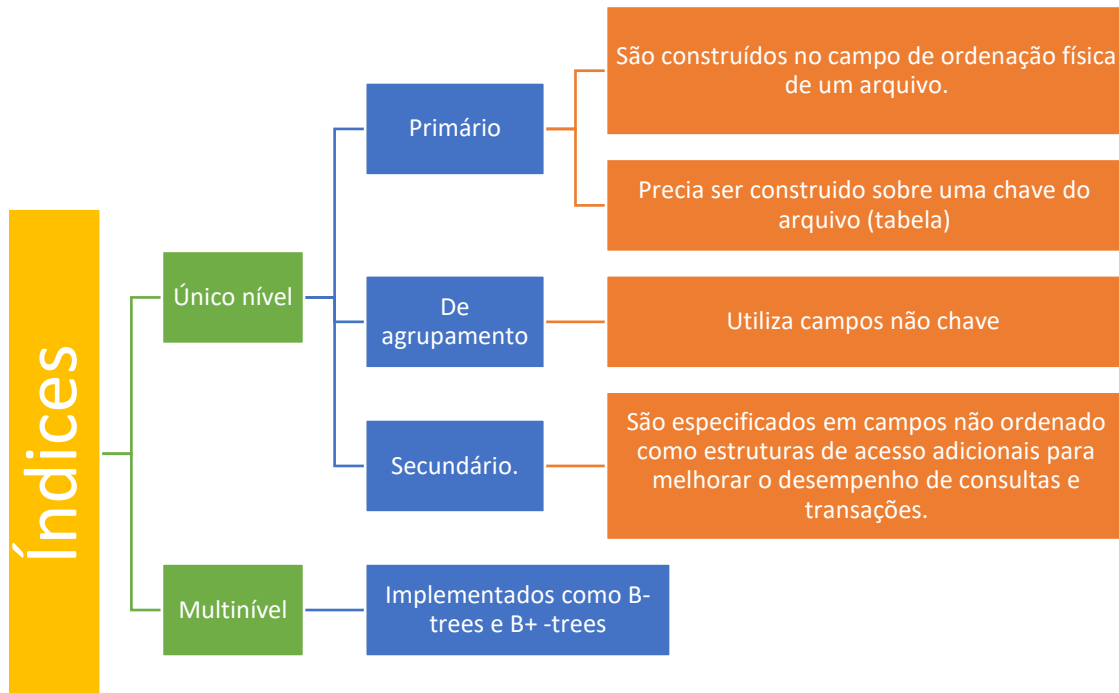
Índices

Único nível

Primário

São construídos no campo de ordenação física de um arquivo.

Precia ser construido sobre uma chave do arquivo (tabela)

De agrupamento

Utiliza campos não chave

Secundário.

São especificados em campos não ordenado como estruturas de acesso adicionais para melhorar o desempenho de consultas e transações.

Multinível

Implementados como B-trees e B+ -trees